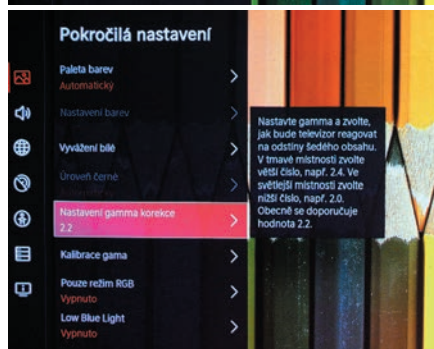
Pokročilá nastavení

Paleta barev
Automaticky

Nastavení barev

Vyvážení bílé

Úroveň černé

Nastavení gamma korekce
2.2

Kalibrace gama

Pouze režim RGB
Vypnuto

Low Blue Light
Vypnuto

Nastavte gamma a zvolte, jak bude televizor reagovat na odstíny šedého obsahu. V tmavé místnosti zvolte větší číslo, např. 2.4. Ve světlejší místnosti zvolte nižší číslo, např. 2.0. Obecně se doporučuje hodnota 2.2.